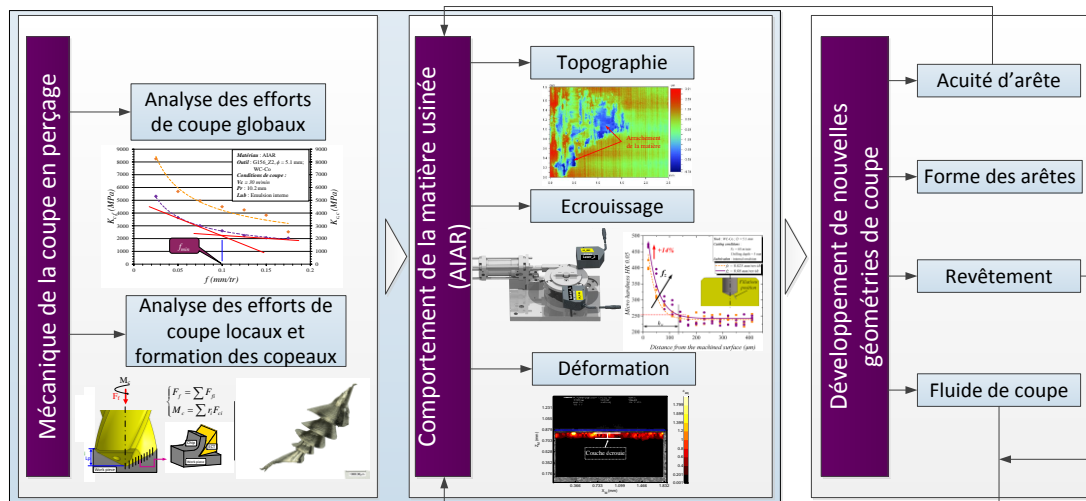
Mécanique de la coupe en perçage

Analyse des efforts de coupe globaux

Matériau : AIAR
Outil : G156_Z2, ϕ = 5.1 mm; WC-Co
Conditions de coupe :
Vc = 30 m/min
Pr : 10.2 mm
Lub : Emulsion interne

$K_c$ (MPa)

$K_{ci}$ (MPa)

f (mm/tr)

$f_{min}$

Analyse des efforts de coupe locaux et formation des copeaux

$M_z$

$F_f$

$\begin{cases} F_f = \sum F_{fi} \\ M_c = \sum r_i F_{ci} \end{cases}$

Comportement de la matière usinée (AIAR)

Topographie

Arrachement de la matière

Ecrouissage

+14%

$f_c$

Micro hardness HV 0.05

Distance from the machined surface (µm)

Déformation

Couche écrouie

Développement de nouvelles géométries de coupe

Acuité d'arête

Forme des arêtes

Revêtement

Fluide de coupe